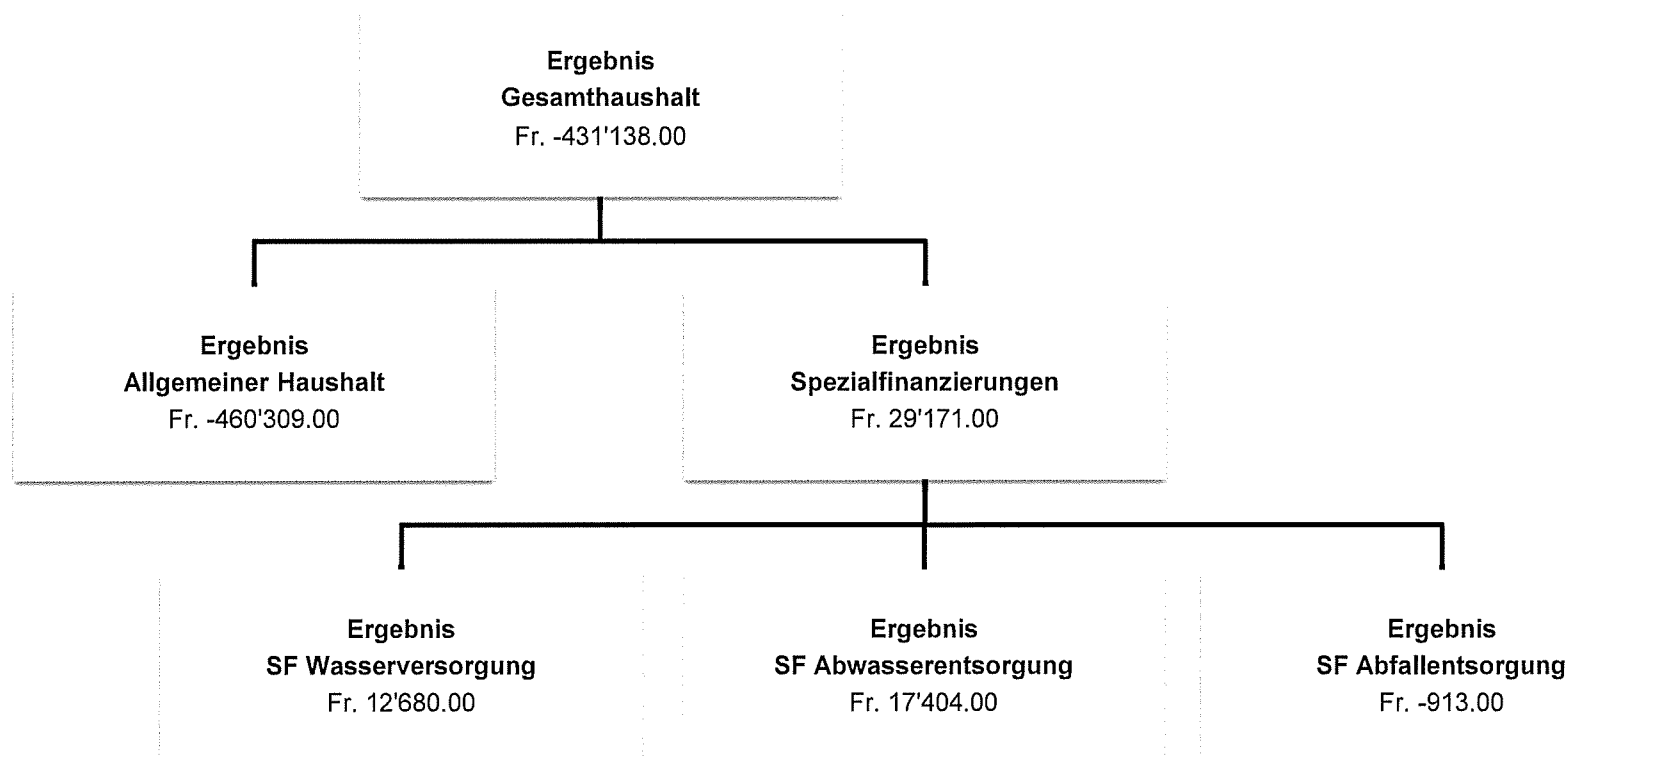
Ergebnis
Gesamthaushalt
Fr. -431'138.00

Ergebnis
Allgemeiner Haushalt
Fr. -460'309.00

Ergebnis
Spezialfinanzierungen
Fr. 29'171.00

Ergebnis
SF Wasserversorgung
Fr. 12'680.00

Ergebnis
SF Abwasserentsorgung
Fr. 17'404.00

Ergebnis
SF Abfallentsorgung
Fr. -913.00